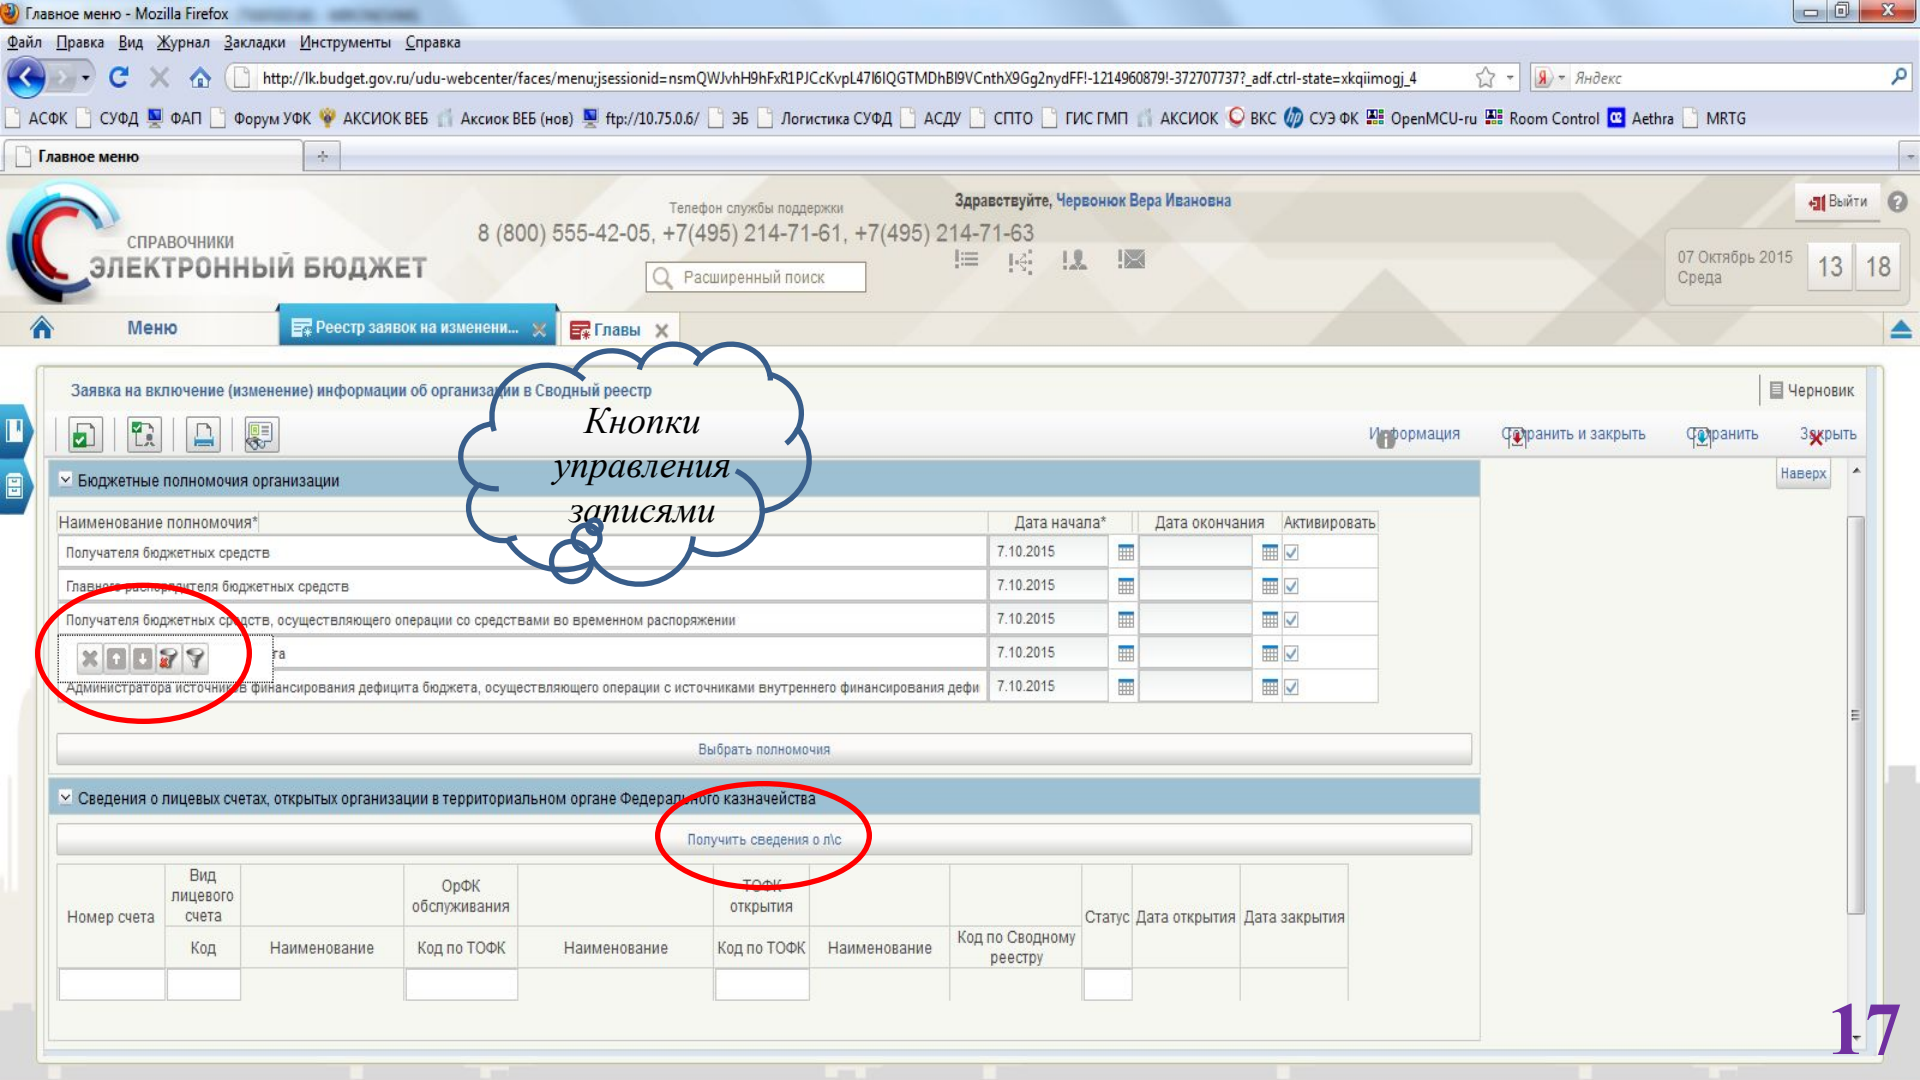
Главное меню - Mozilla Firefox

Файл Правка Вид Журнал Закладки Инструменты Справка

http://lk.budget.gov.ru/udu-webcenter/faces/menu;jsessionid=nsmQWJvhH9hFxR1PJCcKvpL47I6IQGTMDhBI9VCnthX9Gg2nydFF!-1214960879!-372707737?_adf.ctrl-state=xkqiimogj_4

Яндекс

АСФК СУФД ФАП Форум УФК АКСИОК ВЕБ Аксиок ВЕБ (нов) ftp://10.75.0.6/ ЭБ Логистика СУФД АСДУ СПТО ГИС ГМП АКСИОК ВКС СУЭ ФК OpenMCU-ru Room Control Aethra MRTG

Главное меню

СПРАВОЧНИКИ
ЭЛЕКТРОННЫЙ БЮДЖЕТ

Телефон службы поддержки
8 (800) 555-42-05, +7(495) 214-71-61, +7(495) 214-71-63

Здравствуйте, Червонюк Вера Ивановна

Выйти

Расширенный поиск

07 Октябрь 2015
Среда
13 18

Меню Реестр заявок на изменени... Главы

Заявка на включение (изменение) информации об организации в Сводный реестр

Черновик

Кнопки управления записями

Информация Сохранить и закрыть Сохранить Закрыть

Бюджетные полномочия организации

Наверх

| Наименование полномочия* | Дата начала* | Дата окончания | Активировать |
|---|---|---|---|
| Получателя бюджетных средств | 7.10.2015 | | |
| Главного распорядителя бюджетных средств | 7.10.2015 | | |
| Получателя бюджетных средств, осуществляющего операции со средствами во временном распоряжении | 7.10.2015 | | |
| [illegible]та | 7.10.2015 | | |
| Администратора источников финансирования дефицита бюджета, осуществляющего операции с источниками внутреннего финансирования дефи | 7.10.2015 | | |

Выбрать полномочия

Сведения о лицевых счетах, открытых организации в территориальном органе Федерального казначейства

Получить сведения о л\с

| Номер счета | Вид лицевого счета | | ОрФК обслуживания | | ТОФК открытия | | | Статус | Дата открытия | Дата закрытия |
|---|---|---|---|---|---|---|---|---|---|---|
| | Код | Наименование | Код по ТОФК | Наименование | Код по ТОФК | Наименование | Код по Сводному реестру | | | |
| | | | | | | | | | | |

17